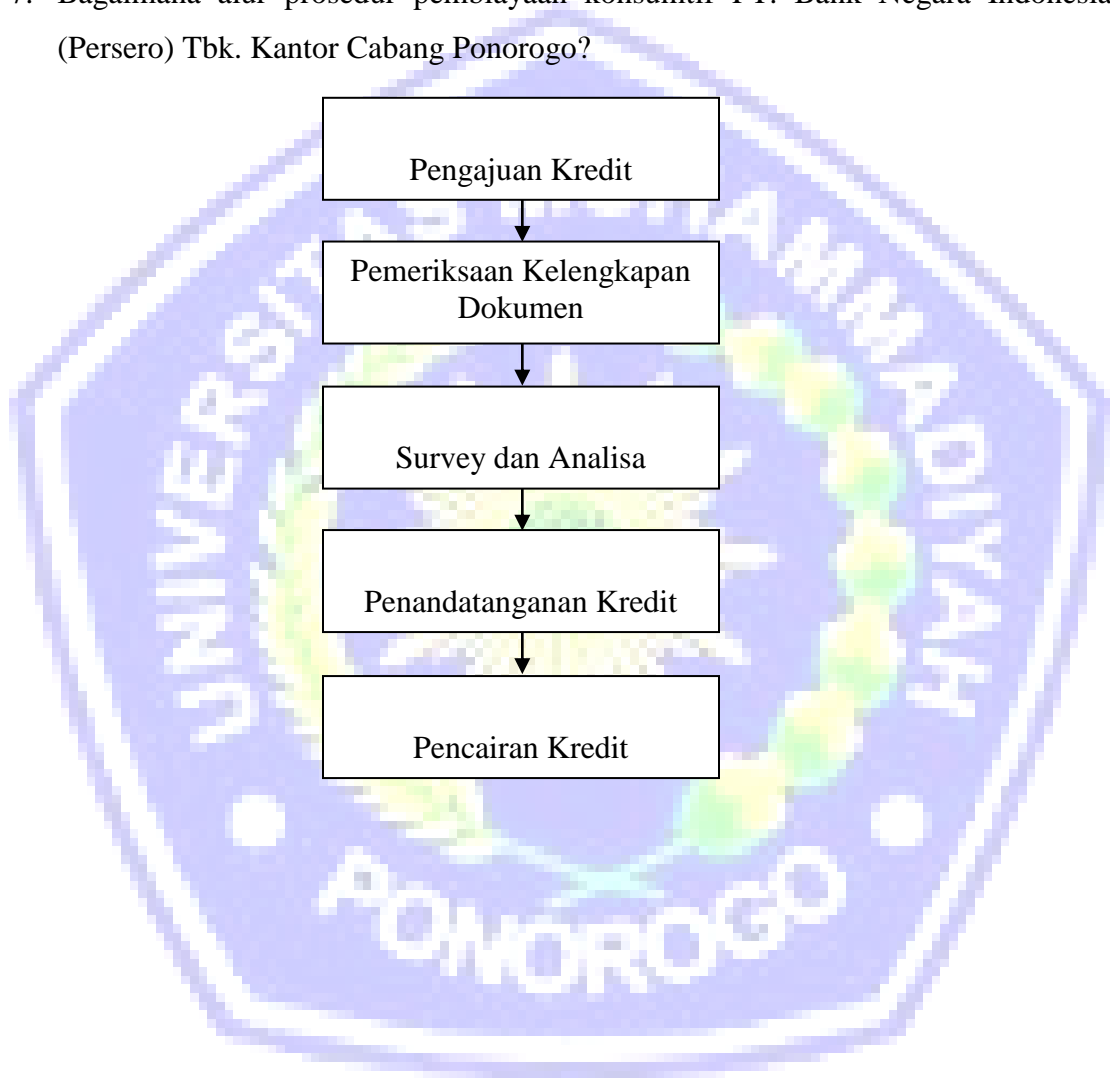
7. Bagaimana alur prosedur pembiayaan konsumtif PT. Bank Negara Indonesia (Persero) Tbk. Kantor Cabang Ponorogo?

Pengajuan Kredit

Pemeriksaan Kelengkapan Dokumen

Survey dan Analisa

Penandatanganan Kredit

Pencairan Kredit

UNIVERSITAS MUHAMMADIYAH PONOROGO